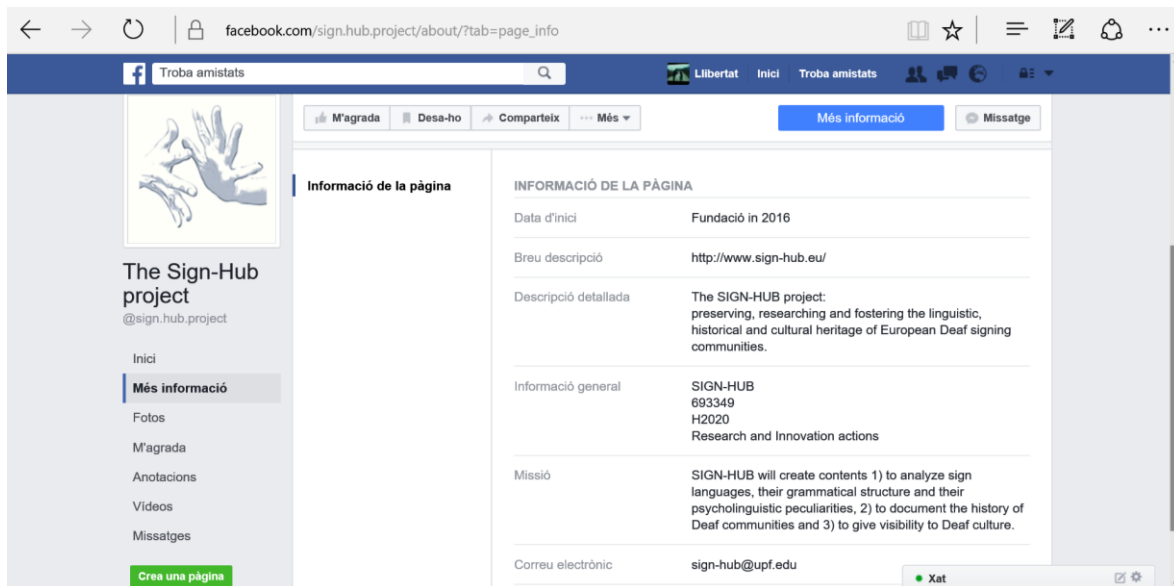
facebook.com/sign.hub.project/about/?tab=page_info

Troba amistats

Llibertat Inici Troba amistats

M'agrada Desa-ho Comparteix ··· Més

Més informació Missatge

The Sign-Hub project
@sign.hub.project

Inici
Més informació
Fotos
M'agrada
Anotacions
Vídeos
Missatges

Crea una pàgina

Informació de la pàgina

INFORMACIÓ DE LA PÀGINA

| | |
|---|---|
| Data d'inici | Fundació in 2016 |
| Breu descripció | http://www.sign-hub.eu/ |
| Descripció detallada | The SIGN-HUB project: preserving, researching and fostering the linguistic, historical and cultural heritage of European Deaf signing communities. |
| Informació general | SIGN-HUB<br>693349<br>H2020<br>Research and Innovation actions |
| Missió | SIGN-HUB will create contents 1) to analyze sign languages, their grammatical structure and their psycholinguistic peculiarities, 2) to document the history of Deaf communities and 3) to give visibility to Deaf culture. |
| Correu electrònic | sign-hub@upf.edu |

Xat